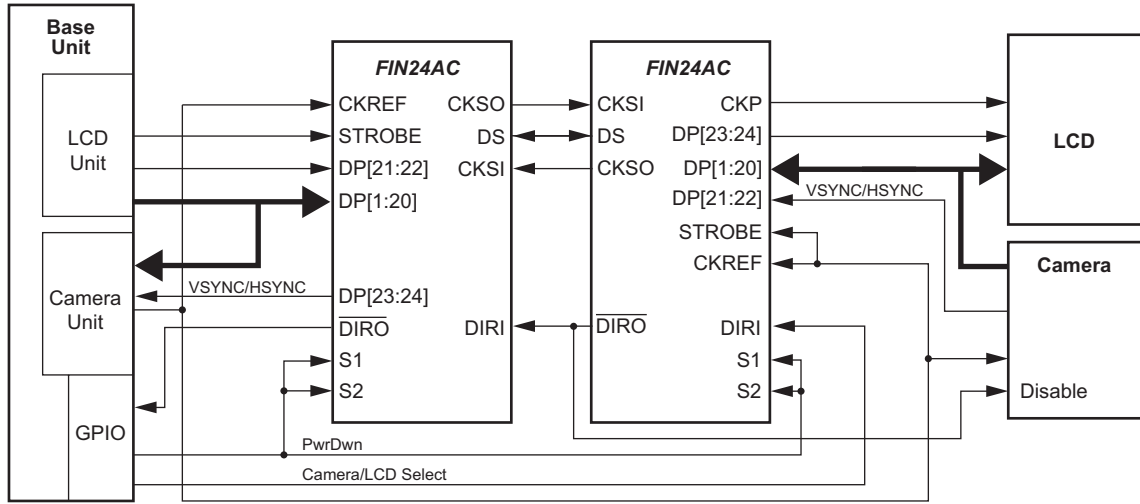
Base Unit

LCD Unit

Camera Unit

GPIO

FIN24AC

CKREF
STROBE
DP[21:22]
DP[1:20]
DP[23:24]
$\overline{DIRO}$
S1
S2

CKSO
DS
CKSI
DIRI

VSYNC/HSYNC

FIN24AC

CKSI
DS
CKSO
$\overline{DIRO}$

CKP
DP[23:24]
DP[1:20]
DP[21:22]
STROBE
CKREF
DIRI
S1
S2

VSYNC/HSYNC

LCD

Camera

Disable

PwrDwn

Camera/LCD Select